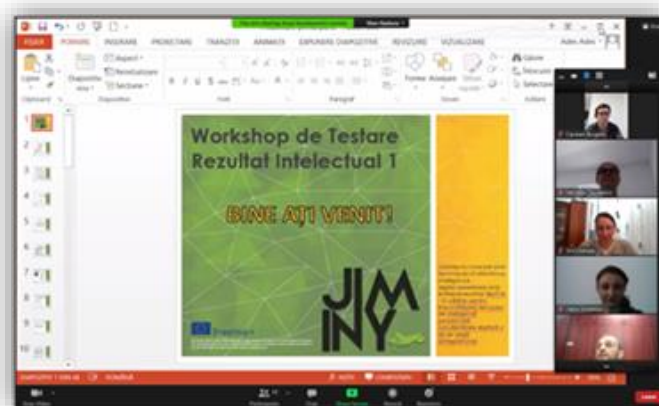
FIȘIER PORNIRE INSERARE PROIECTARE TRANZIȚII ANIMAȚII EXPUNERE DIAPOZITIVE REVIZUIRE VIZUALIZARE

Lipire Diapozitiv nou Aspect Resetare Secțiune

Clipboard Diapozitive Font Paragraf Desen Editare

Forme Aranjare Stiluri rapide

Găsire Înlocuire Selectare

Workshop de Testare Rezultat Intelectual 1

BINE AȚI VENIT!

JIMINY

Erasmus+

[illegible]

DIAPOZITIV 1 DIN 16 ROMÂNĂ NOTE COMENTARII